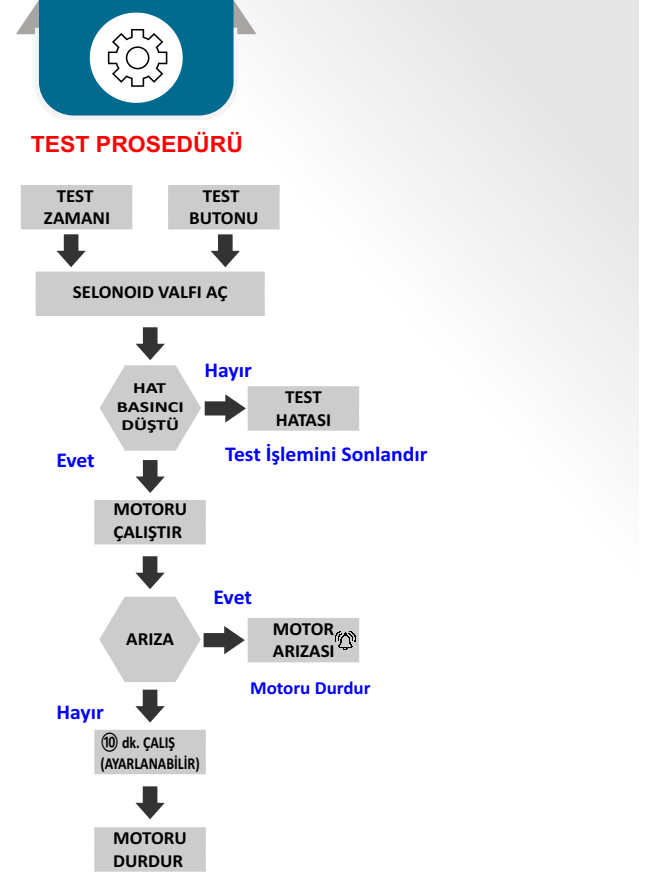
TEST PROSEDÜRÜ

TEST ZAMANI

TEST BUTONU

SELONOID VALFI AÇ

HAT BASINCI DÜŞTÜ

Hayır

TEST HATASI

Test İşlemini Sonlandır

Evet

MOTORU ÇALIŞTIR

ARIZA

Evet

MOTOR ARIZASI

Motoru Durdur

Hayır

⑩ dk. ÇALIŞ (AYARLANABİLİR)

MOTORU DURDUR